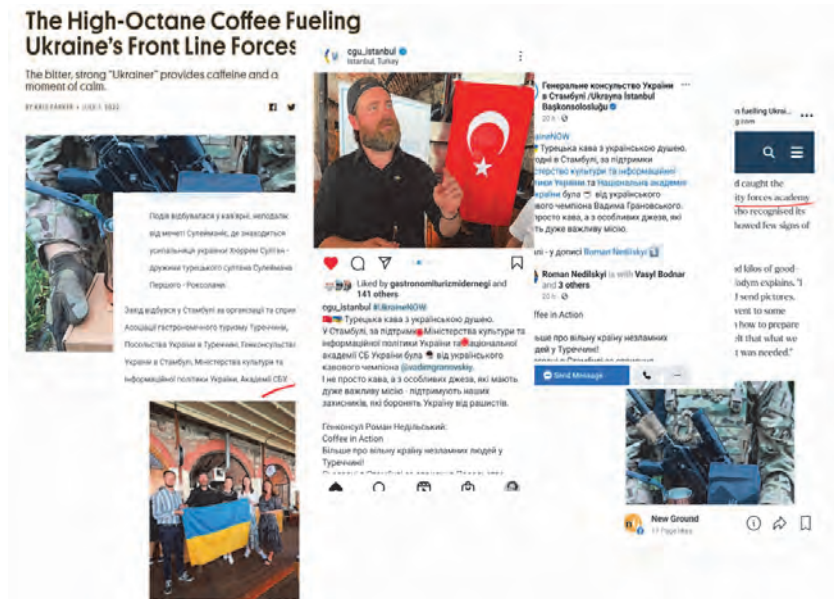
The High-Octane Coffee Fueling Ukraine's Front Line Forces

The bitter, strong "Ukrainer" provides caffeine and a moment of calm.

BY KRIS PARKER • JULY 7, 2022

Подія відбувалася у кав'ярні, неподалік від мечеті Сулейманіє, де знаходиться усипальниця українки Хюррем Султан - дружини турецького султана Сулеймана Першого - Роксолани.

Захід відбувся в Стамбулі за організації та сприяння Асоціації гастрономічного туризму Туреччини, Посольства України в Туреччині, Генконсульства України в Стамбулі, Міністерства культури та інформаційної політики України, Академії СБУ

cgu_istanbul
Istanbul, Turkey

Liked by gastronomiturizmidernegi and 141 others
cgu_istanbul #UkraineNOW
Турецька кава з українською душею.
У Стамбулі, за підтримки Міністерства культури та інформаційної політики України та Національної академії СБ України була ☕ від українського кавового чемпіона @vadimgranovskiy.
І не просто кава, а з особливих джеза, які мають дуже важливу місію - підтримують наших захисників, які боронять Україну від рашистів.

Генконсул Роман Недільський:
Coffee in Action
Більше про вільну країну незламних людей у Туреччині!
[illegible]

Генеральне консульство України в Стамбулі /Ukrayna Istanbul Başkonsolosluğu
20 h
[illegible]aineNOW
Турецька кава з українською душею.
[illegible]оді в Стамбулі, за підтримки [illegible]стерства культури та інформаційної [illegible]тики України та Національної академії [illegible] України була ☕ від українського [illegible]ого чемпіона Вадима Грановського.
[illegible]просто кава, а з особливих джезв, які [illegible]ть дуже важливу місію.
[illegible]і - у дописі Roman Nedilskyi
Roman Nedilskyi is with Vasyl Bodnar and 3 others
20 h
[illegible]ffee in Action
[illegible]ше про вільну країну незламних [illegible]дей у Туреччині!
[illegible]
Send Message

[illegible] fueling Ukrai...
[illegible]g.com
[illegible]d caught the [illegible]ity forces academy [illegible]vho recognised its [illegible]howed few signs of
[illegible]d kilos of good-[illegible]dym explains. "I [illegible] I send pictures. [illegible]vent to some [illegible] how to prepare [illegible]lt that what we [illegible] was needed."

New Ground
17 Page likes